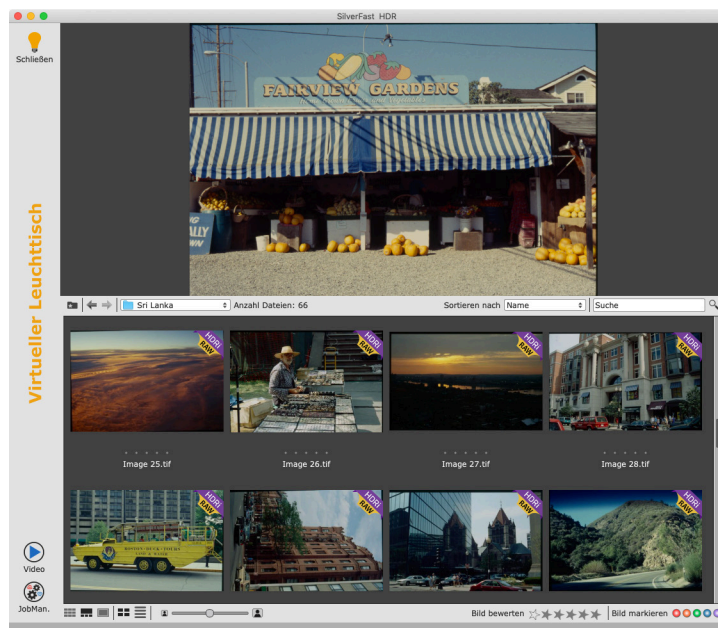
SilverFast HDR

Schließen

Virtueller Leuchttisch

FAIRVIEW GARDENS

Sri Lanka
Anzahl Dateien: 66
Sortieren nach
Name
Suche

HDRi RAW
Image 25.tif
HDRi RAW
Image 26.tif
HDRi RAW
Image 27.tif
HDRi RAW
Image 28.tif

HDRi RAW
HDRi RAW
HDRi RAW
HDRi RAW

Video
JobMan.

Bild bewerten
Bild markieren